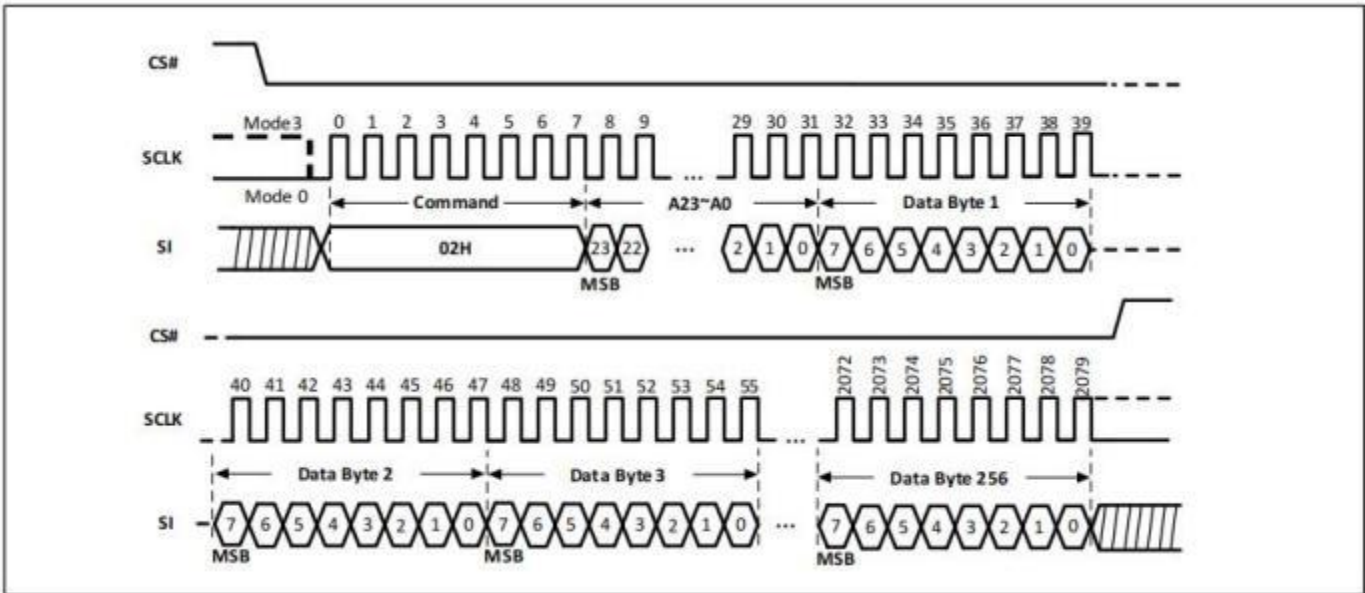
CS#

Mode 3 0 1 2 3 4 5 6 7 8 9 29 30 31 32 33 34 35 36 37 38 39

SCLK

Mode 0

Command

A23~A0

Data Byte 1

SI

02H

23 22 ... 2 1 0 7 6 5 4 3 2 1 0

MSB

MSB

CS#

40 41 42 43 44 45 46 47 48 49 50 51 52 53 54 55 2072 2073 2074 2075 2076 2077 2078 2079

SCLK

Data Byte 2

Data Byte 3

Data Byte 256

SI

7 6 5 4 3 2 1 0 7 6 5 4 3 2 1 0 ... 7 6 5 4 3 2 1 0

MSB

MSB

MSB